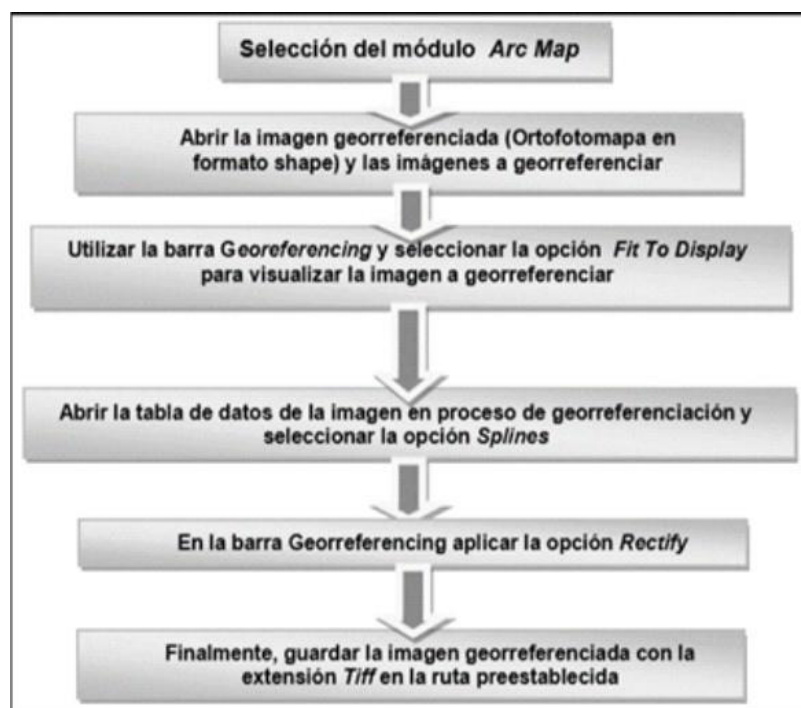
Selección del módulo *Arc Map*

Abrir la imagen georreferenciada (Ortofotomapa en formato shape) y las imágenes a georreferenciar

Utilizar la barra Georeferencing y seleccionar la opción *Fit To Display* para visualizar la imagen a georreferenciar

Abrir la tabla de datos de la imagen en proceso de georreferenciación y seleccionar la opción *Splines*

En la barra Georreferencing aplicar la opción *Rectify*

Finalmente, guardar la imagen georreferenciada con la extensión *Tiff* en la ruta preestablecida